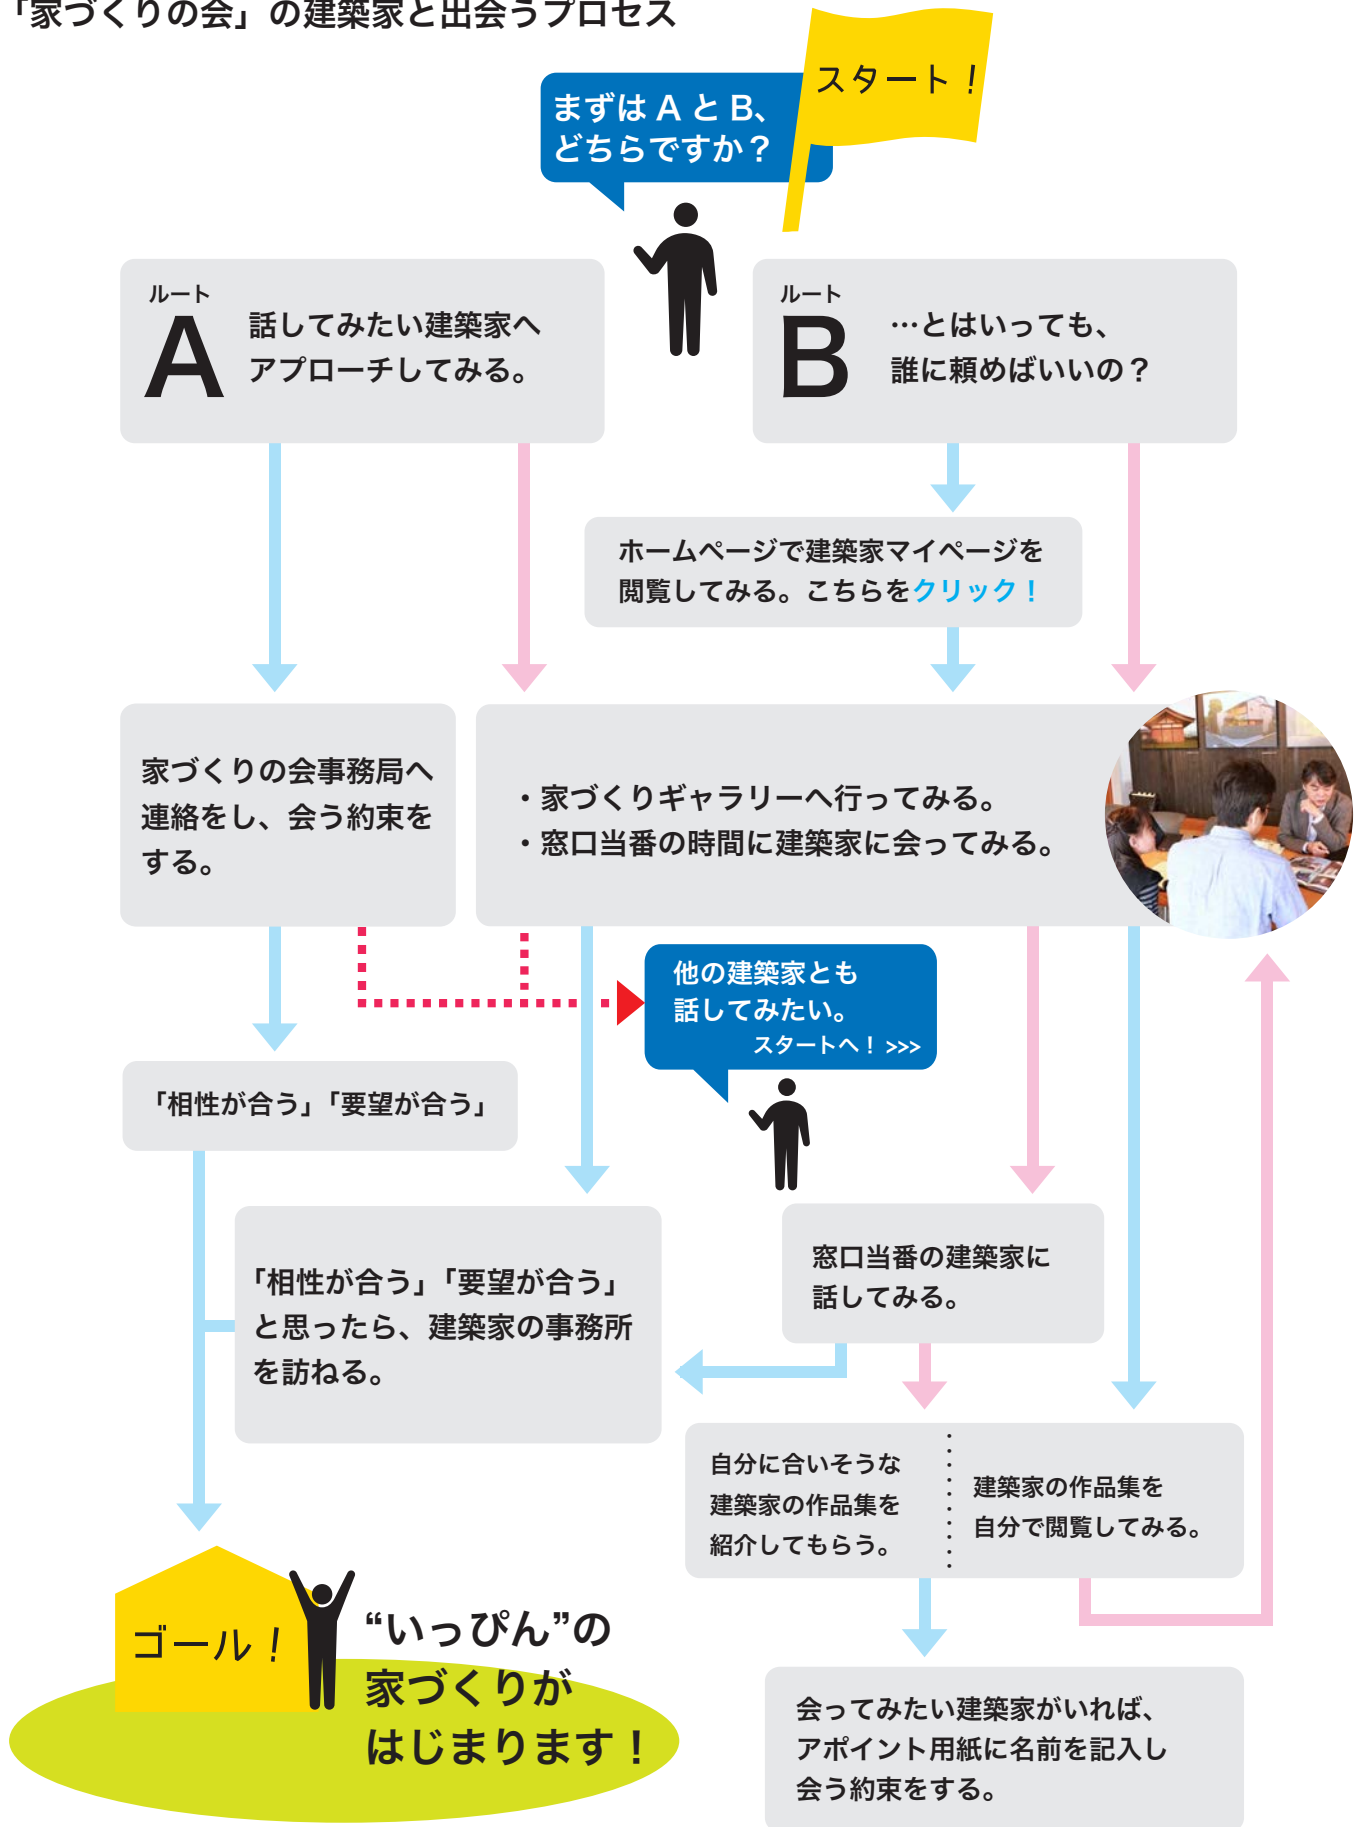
「家づくりの会」の建築家と出会うプロセス

スタート！

まずは A と B、どちらですか？

ルート
A
話してみたい建築家へアプローチしてみる。

ルート
B
…とはいっても、誰に頼めばいいの？

ホームページで建築家マイページを閲覧してみる。こちらをクリック！

家づくりの会事務局へ連絡をし、会う約束をする。

・家づくりギャラリーへ行ってみる。
・窓口当番の時間に建築家に会ってみる。

他の建築家とも話してみたい。
スタートへ！ >>>

「相性が合う」「要望が合う」

「相性が合う」「要望が合う」と思ったら、建築家の事務所を訪ねる。

窓口当番の建築家に話してみる。

自分に合いそうな建築家の作品集を紹介してもらう。

建築家の作品集を自分で閲覧してみる。

ゴール！

“いっぴん”の家づくりがはじまります！

会ってみたい建築家がいれば、アポイント用紙に名前を記入し会う約束をする。